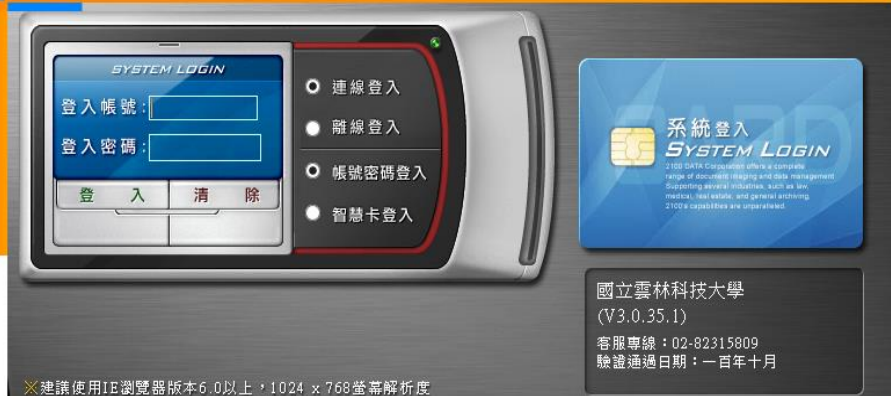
SYSTEM LOGIN

登入帳號:

登入密碼:

登 入

清 除

連線登入

離線登入

帳號密碼登入

智慧卡登入

CARD

系統登入
SYSTEM LOGIN

2100 DATA Corporation offers a complete range of document imaging and data management Supporting several industries, such as law, medical, real estate, and general archiving. 2100's capabilities are unparalleled.

國立雲林科技大學
(V3.0.35.1)
客服專線：02-82315809
驗證通過日期：一百年十月

※建議使用IE瀏覽器版本6.0以上，1024 x 768螢幕解析度